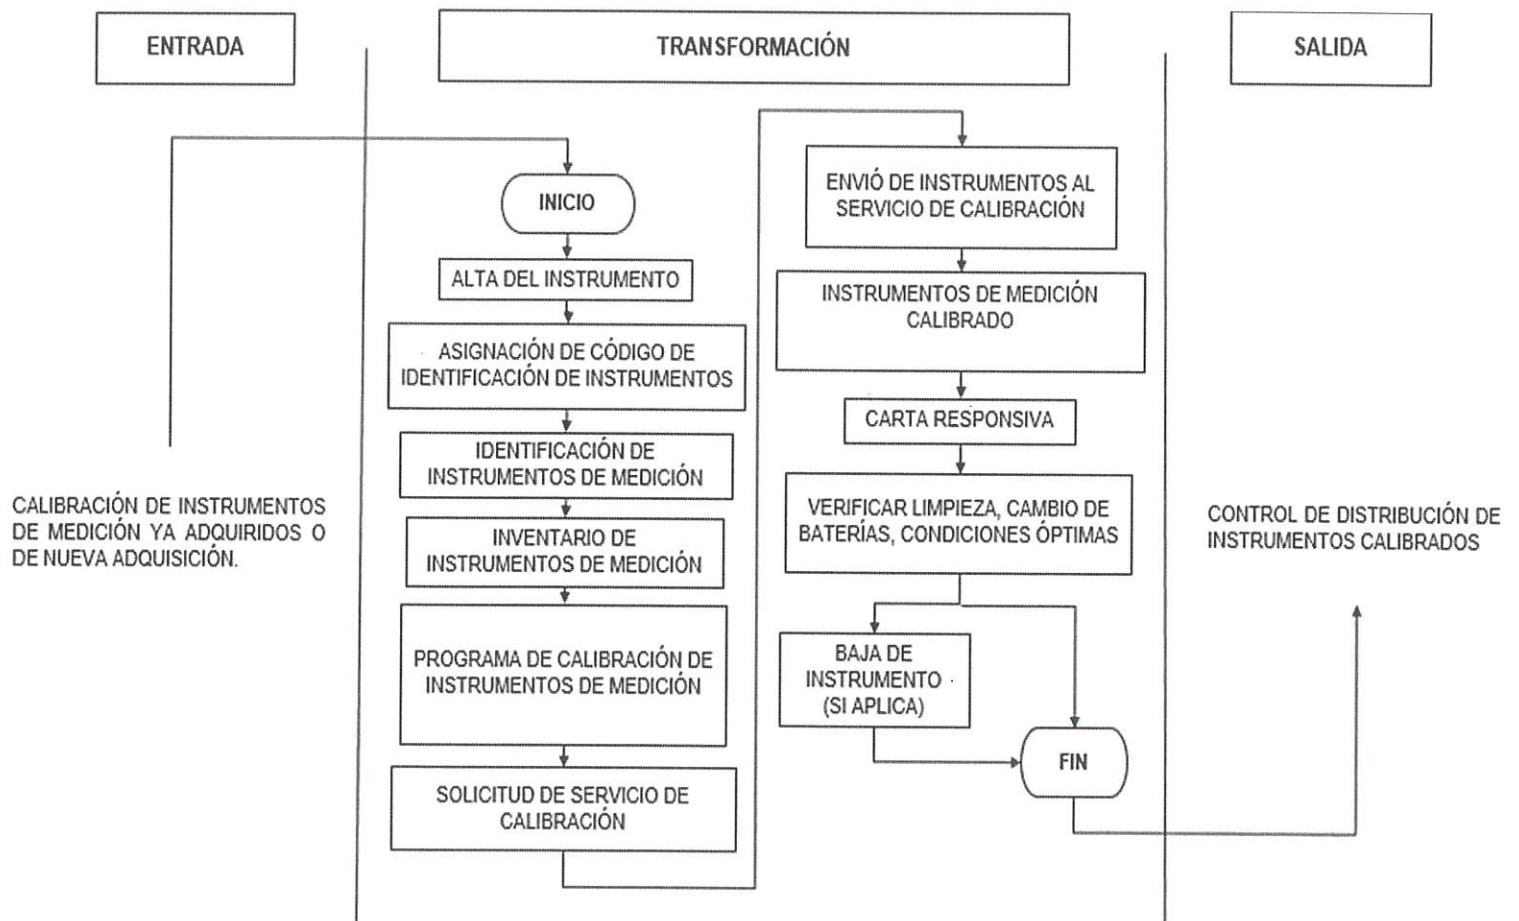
ENTRADA

TRANSFORMACIÓN

SALIDA

INICIO

ALTA DEL INSTRUMENTO

ASIGNACIÓN DE CÓDIGO DE IDENTIFICACIÓN DE INSTRUMENTOS

IDENTIFICACIÓN DE INSTRUMENTOS DE MEDICIÓN

INVENTARIO DE INSTRUMENTOS DE MEDICIÓN

PROGRAMA DE CALIBRACIÓN DE INSTRUMENTOS DE MEDICIÓN

SOLICITUD DE SERVICIO DE CALIBRACIÓN

ENVIÓ DE INSTRUMENTOS AL SERVICIO DE CALIBRACIÓN

INSTRUMENTOS DE MEDICIÓN CALIBRADO

CARTA RESPONSIVA

VERIFICAR LIMPIEZA, CAMBIO DE BATERÍAS, CONDICIONES ÓPTIMAS

BAJA DE INSTRUMENTO (SI APLICA)

FIN

CALIBRACIÓN DE INSTRUMENTOS DE MEDICIÓN YA ADQUIRIDOS O DE NUEVA ADQUISICIÓN.

CONTROL DE DISTRIBUCIÓN DE INSTRUMENTOS CALIBRADOS